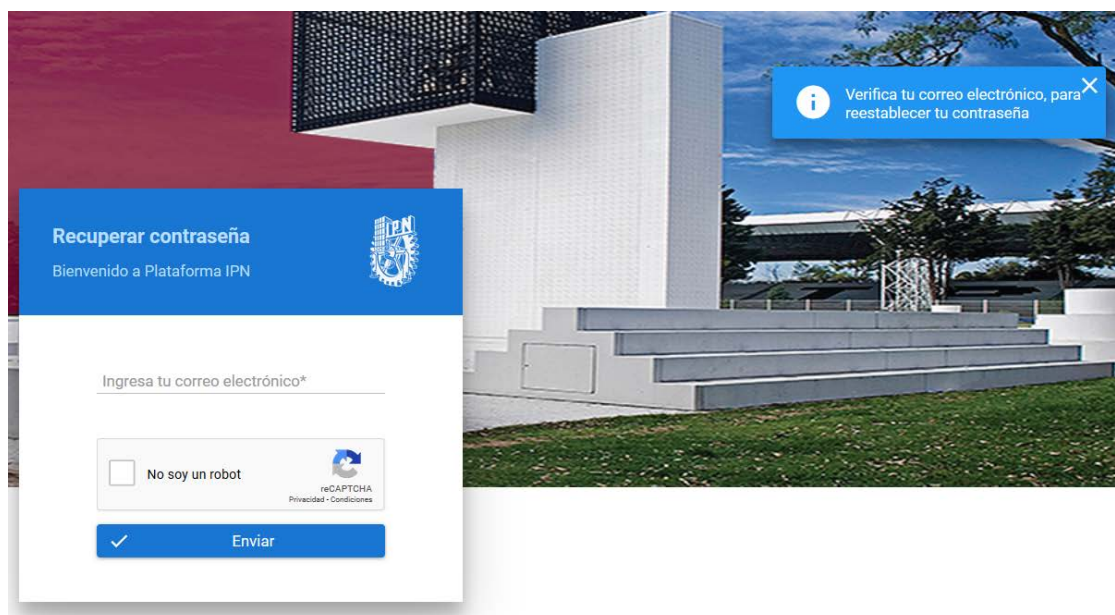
Verifica tu correo electrónico, para reestablecer tu contraseña

Recuperar contraseña

Bienvenido a Plataforma IPN

IPN

Ingresa tu correo electrónico*

No soy un robot

reCAPTCHA
Privacidad - Condiciones

Enviar